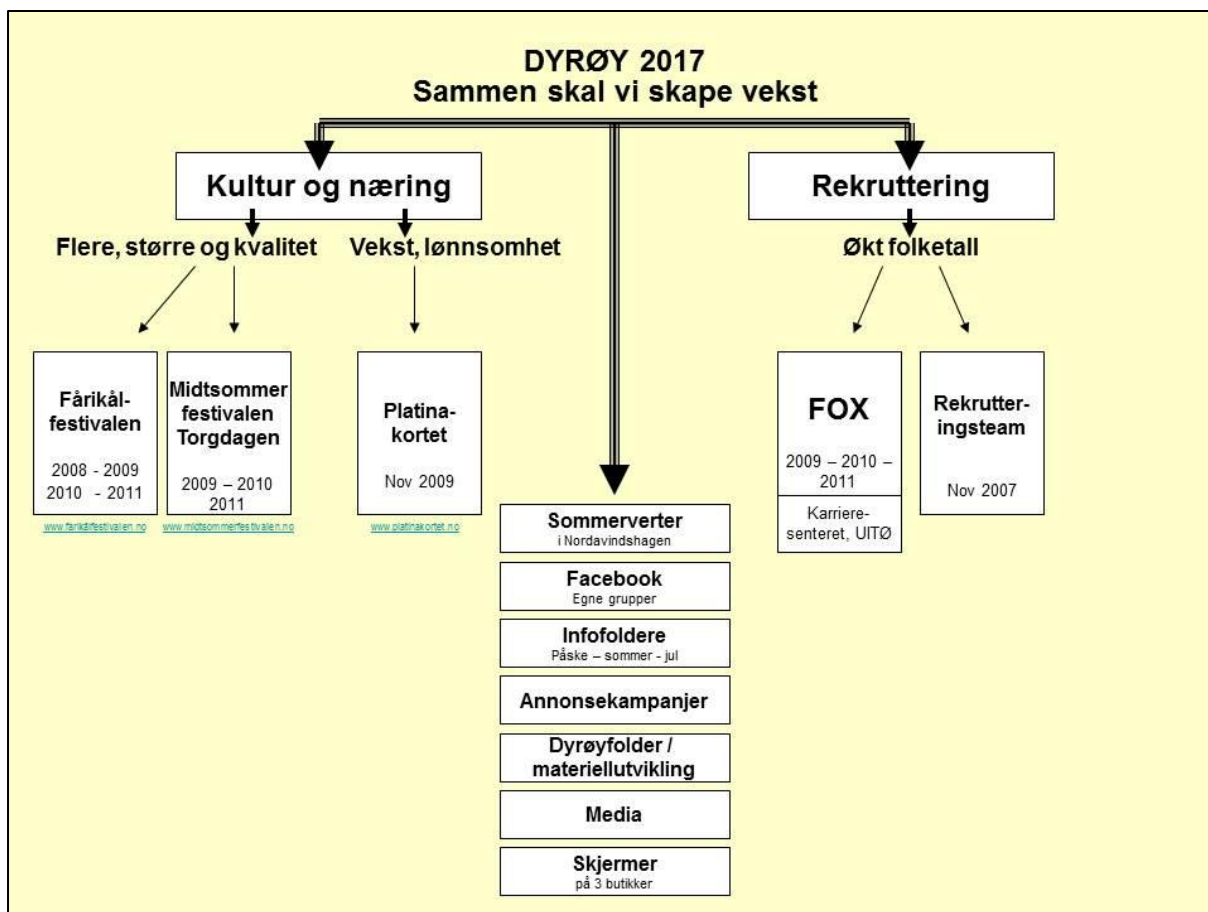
DYRØY 2017
Sammen skal vi skape vekst

Kultur og næring

Flere, større og kvalitet

Fårikål-festivalen

2008 - 2009
2010 - 2011

www.farikalfestivalen.no

Midtsommer festivalen Torgdagen

2009 – 2010
2011

www.midtsommerfestivalen.no

Vekst, lønnsomhet

Platina-kortet

Nov 2009

www.platinakortet.no

Sommerverter
i Nordavindshagen

Facebook
Egne grupper

Infofoldere
Påske – sommer - jul

Annonsekampanjer

Dyrøyfolder / materiellutvikling

Media

Skjermer
på 3 butikker

Rekruttering

Økt folketall

FOX

2009 – 2010 – 2011

Karriere-senteret, UITØ

Rekrutter-ingsteam

Nov 2007